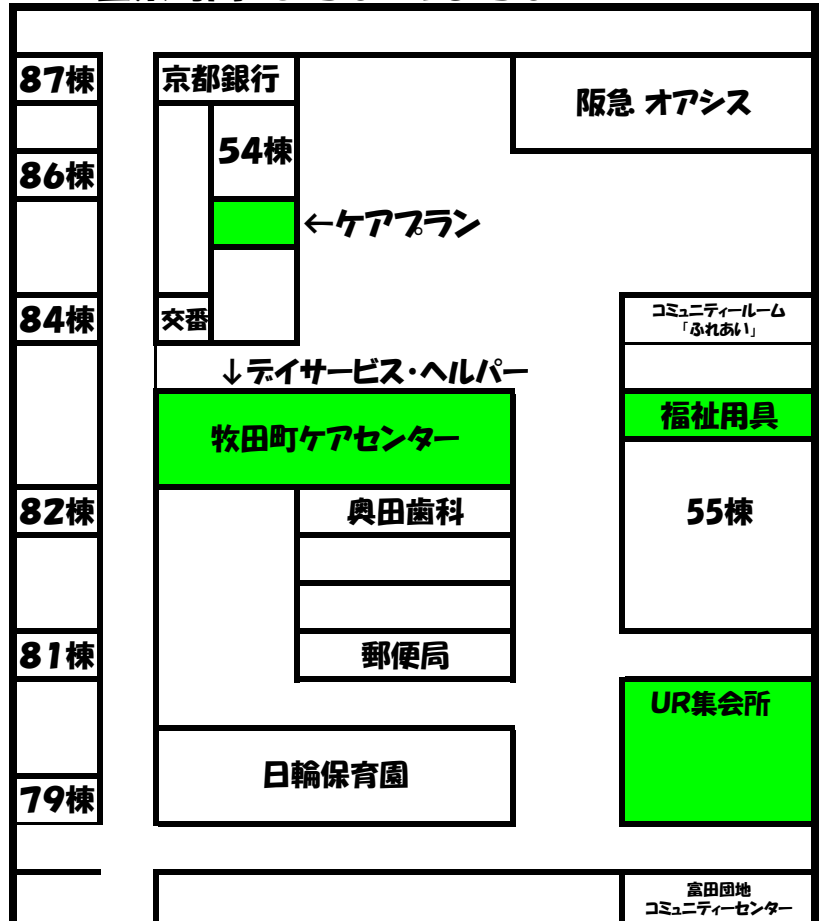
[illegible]

87棟

京都銀行

阪急 オアシス

54棟

86棟

←ケアプラン

84棟

交番

コミュニティールーム
「ふれあい」

↓デイサービス・ヘルパー

牧田町ケアセンター

福祉用具

82棟

奥田歯科

55棟

81棟

郵便局

UR集会所

日輪保育園

79棟

富田団地
コミュニティーセンター